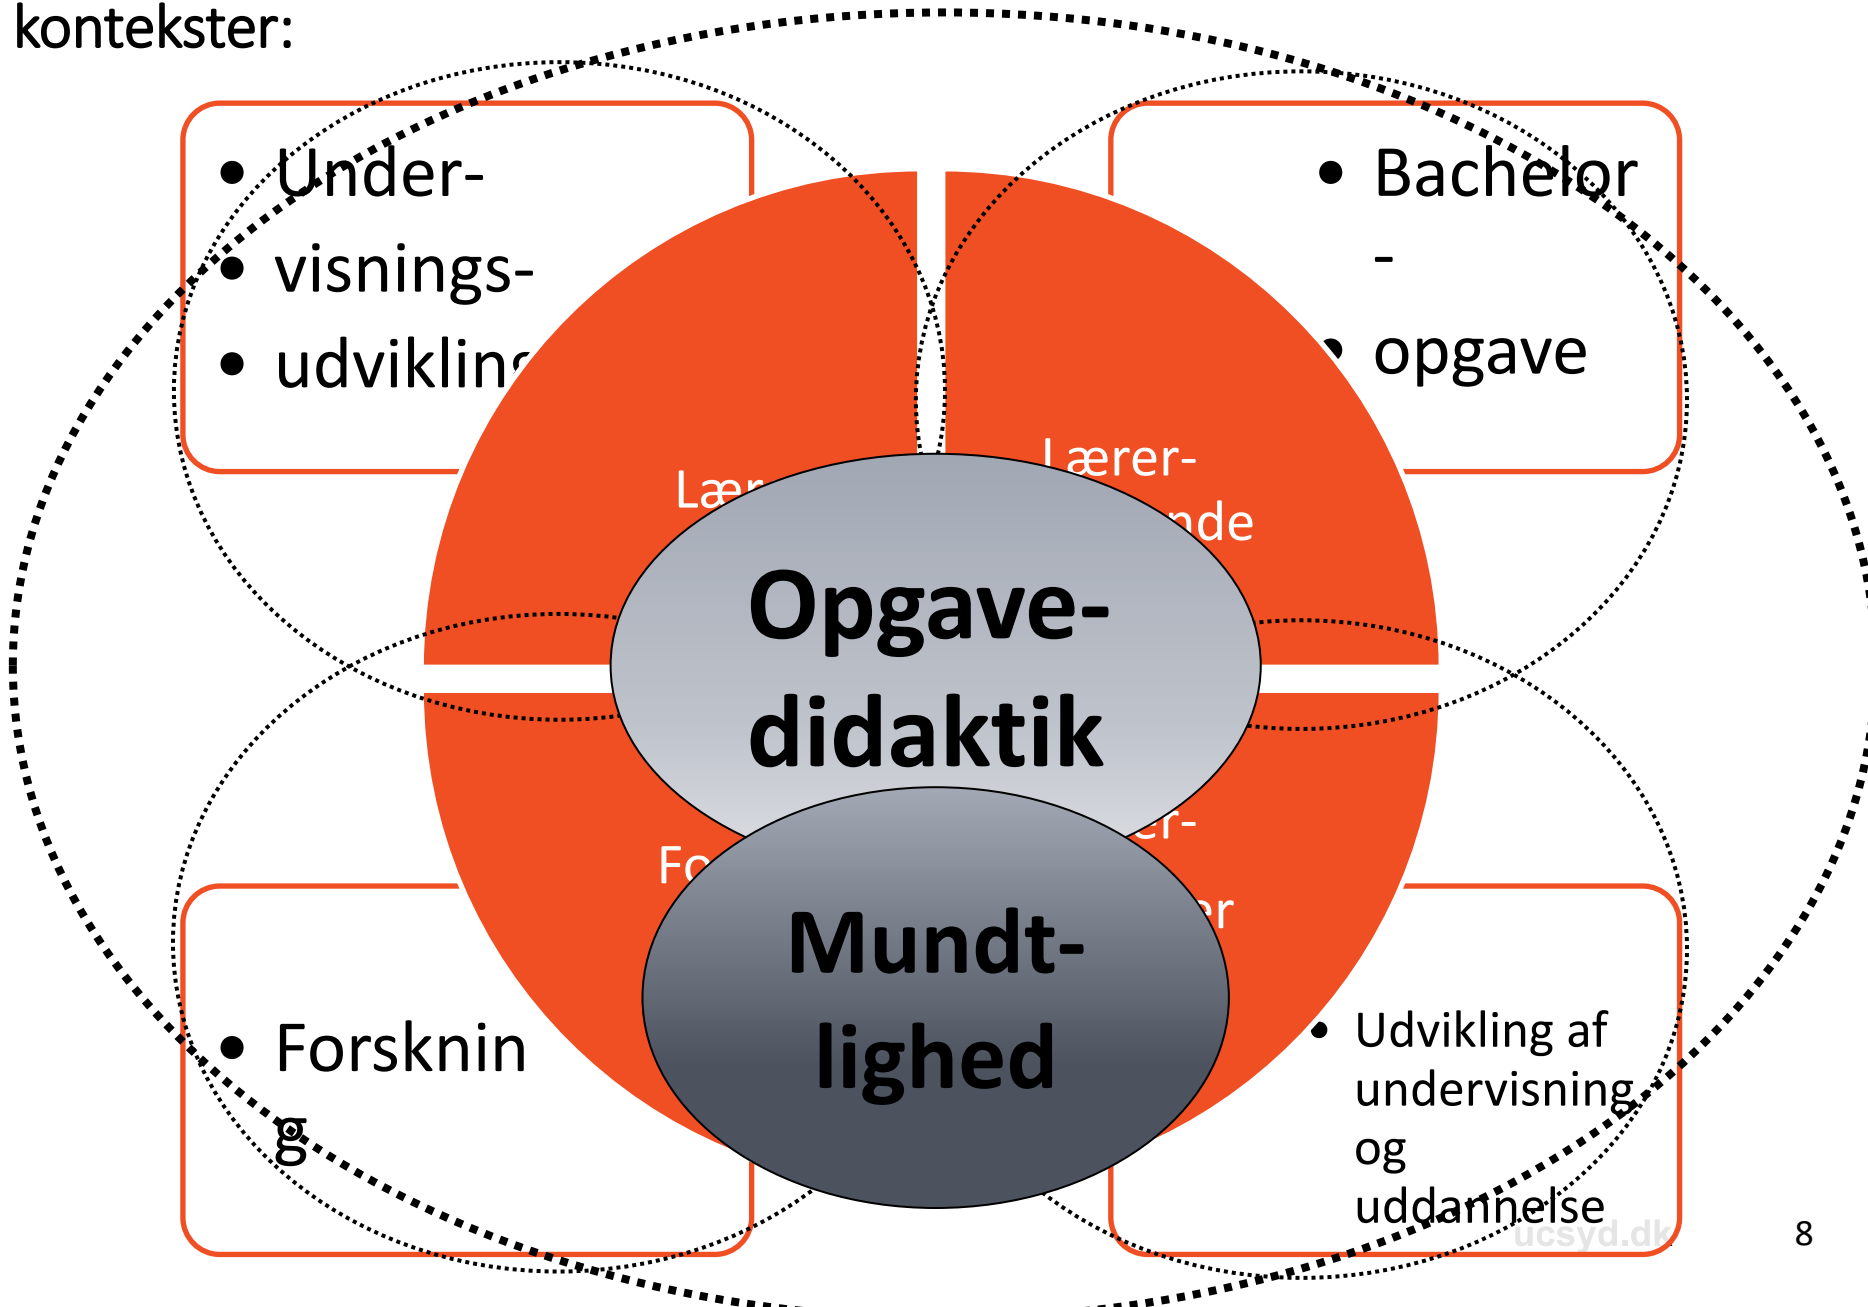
kontekster:

• Under-
• visnings-
• udvikling

• Bachelor
-
• opgave

Lær

Lærer-
nde

Opgave-
didaktik

Fo

er-
er

Mundt-
lighed

• Forsknin
g

• Udvikling af undervisning og uddannelse

ucsyd.dk

8